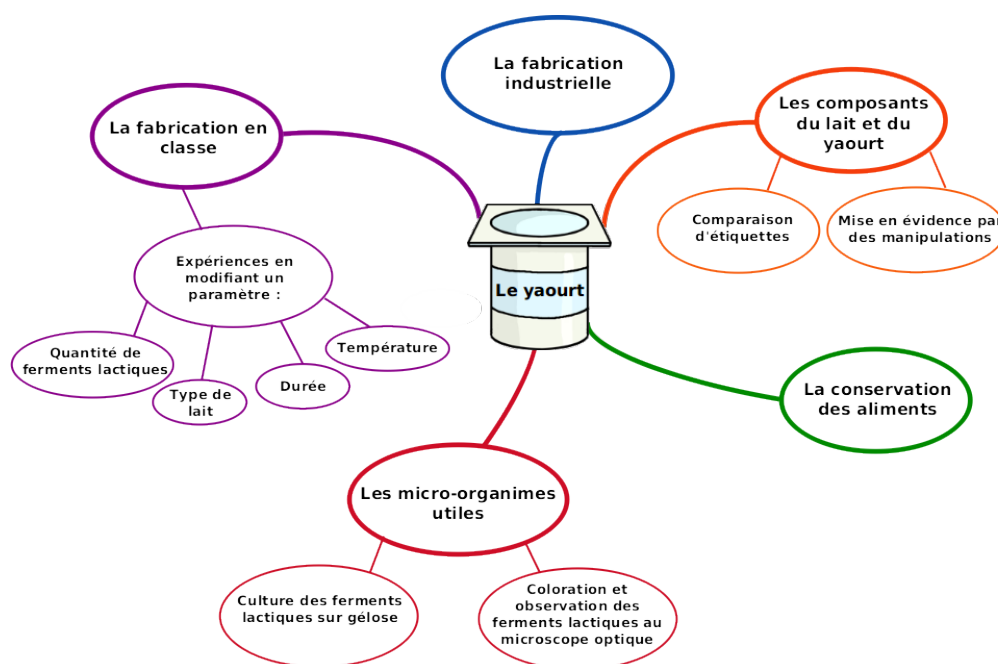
La fabrication industrielle

La fabrication en classe

Les composants du lait et du yaourt

Comparaison d'étiquettes

Mise en évidence par des manipulations

Expériences en modifiant un paramètre :

Le yaourt

Quantité de ferments lactiques

Type de lait

Durée

Température

La conservation des aliments

Les micro-organimes utiles

Culture des ferments lactiques sur gélose

Coloration et observation des ferments lactiques au microscope optique